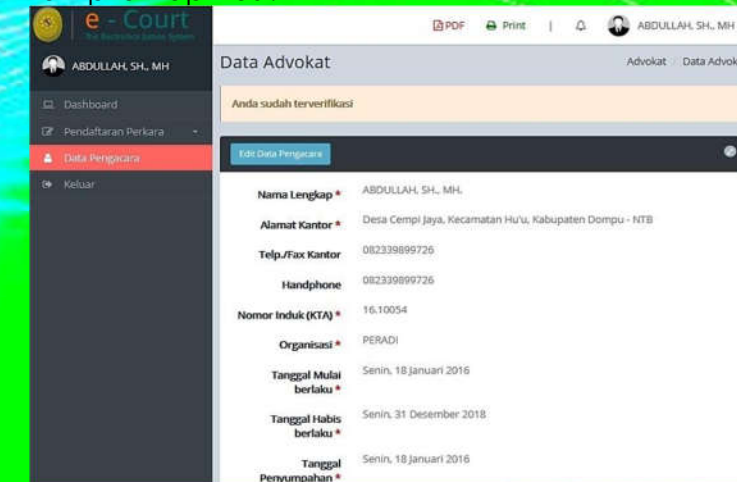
e - Court
The Electronic Justice System

PDF Print ABDULLAH, SH., MH

ABDULLAH, SH., MH

Dashboard
Pendaftaran Perkara
Data Pengacara
Keluar

Data Advokat
Advokat > Data Advok

Anda sudah terverifikasi

Edit Data Pengacara

| | |
|---|---|
| Nama Lengkap * | ABDULLAH, SH., MH. |
| Alamat Kantor * | Desa Cempi Jaya, Kecamatan Hu'u, Kabupaten Dompu - NTB |
| Telp./Fax Kantor | 082339899726 |
| Handphone | 082339899726 |
| Nomor Induk (KTA) * | 16.10054 |
| Organisasi * | PERADI |
| Tanggal Mulai berlaku * | Senin, 18 Januari 2016 |
| Tanggal Habis berlaku * | Senin, 31 Desember 2018 |
| Tanggal Penyumpahan * | Senin, 18 Januari 2016 |